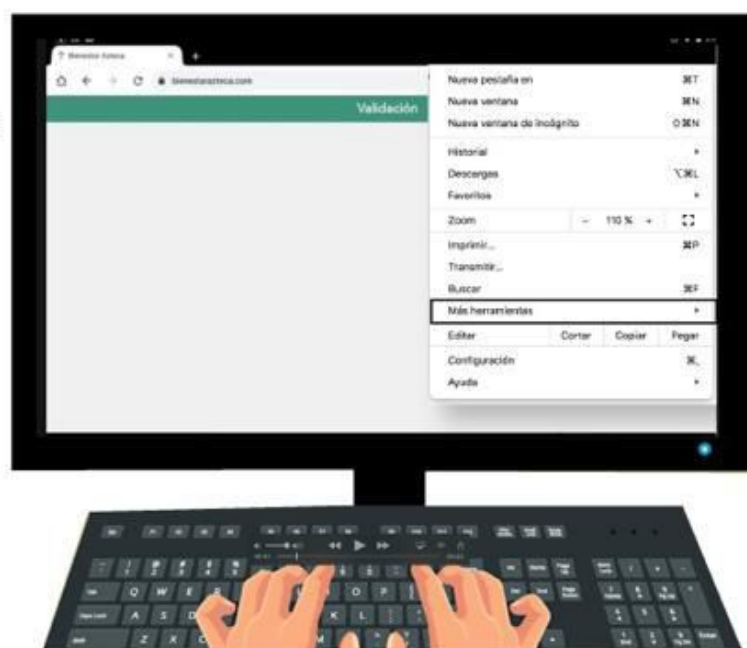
Bienestar Azteca

bienestarazteca.com

Validación

Nueva pestaña en ⌘T
Nueva ventana ⌘N
Nueva ventana de incógnito ⇧⌘N

Historial
Descargas ⌥⌘L
Favoritos

Zoom – 110 % +

Imprimir... ⌘P
Transmitir...
Buscar ⌘F
Más herramientas

Editar Cortar Copiar Pegar

Configuración ⌘,
Ayuda

Q W E
A S D
Z X C
O P
K L